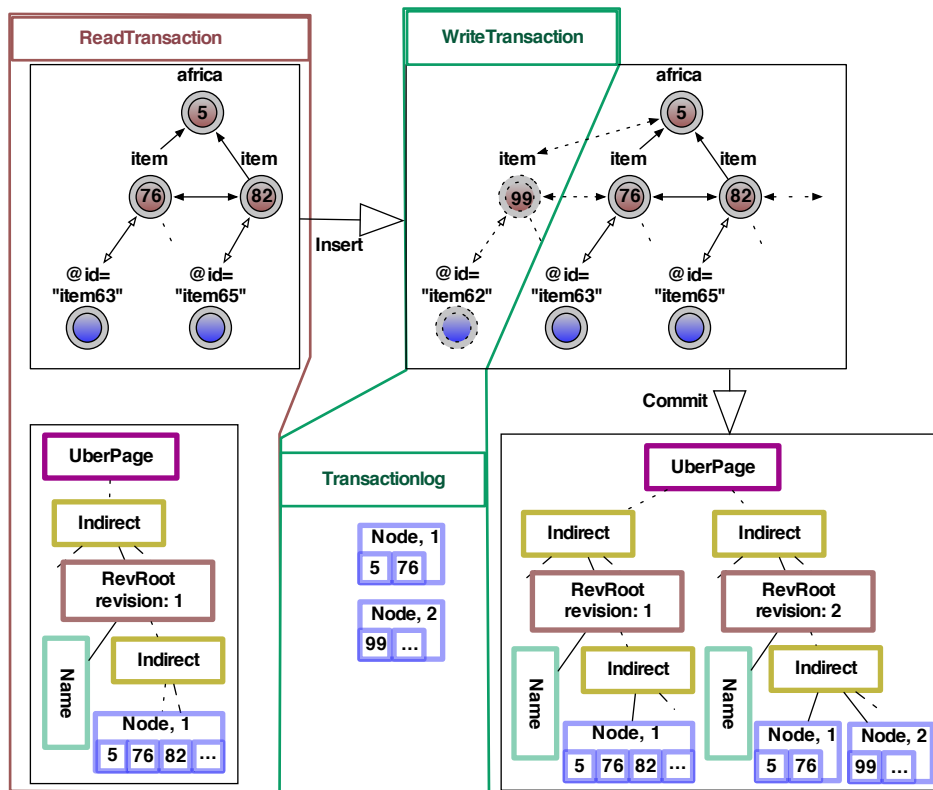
ReadTransaction

africa
5
item
item
76
82
@id=
"item63"
@id=
"item65"

WriteTransaction

africa
5
item
item
item
99
76
82
@id=
"item62"
@id=
"item63"
@id=
"item65"

Insert

Commit

UberPage
Indirect
RevRoot
revision: 1
Name
Indirect
Node, 1
5 76 82 ...

Transactionlog

Node, 1
5 76
Node, 2
99 ...

UberPage
Indirect
Indirect
RevRoot
revision: 1
RevRoot
revision: 2
Name
Indirect
Name
Indirect
Node, 1
5 76 82 ...
Node, 1
5 76
Node, 2
99 ...